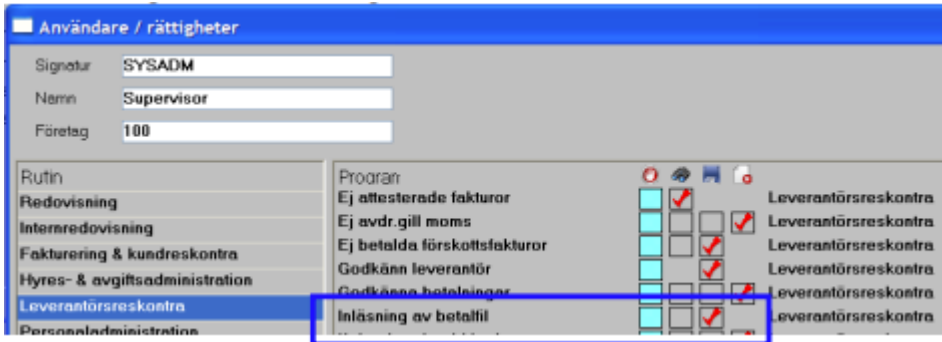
Användare / rättigheter

Signatur SYSADM
Namn Supervisor
Företag 100

| Rutin |
|---|
| Redovisning |
| Internredovisning |
| Fakturering & kundreskontra |
| Hyres- & avgiftsadministration |
| Leverantörsreskontra |
| Personaladministration |

| Program | | | | | |
|---|---|---|---|---|---|
| Ej attesterade fakturor | | ✓ | | | Leverantörsreskontra |
| Ej avdr.gill moms | | | | ✓ | Leverantörsreskontra |
| Ej betalda förskottsfakturor | | | ✓ | | Leverantörsreskontra |
| Godkänn leverantör | | | ✓ | | Leverantörsreskontra |
| Godkänna betalningar | | | | ✓ | Leverantörsreskontra |
| Inläsning av betalfil | | | ✓ | | Leverantörsreskontra |
| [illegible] | | | | | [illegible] |